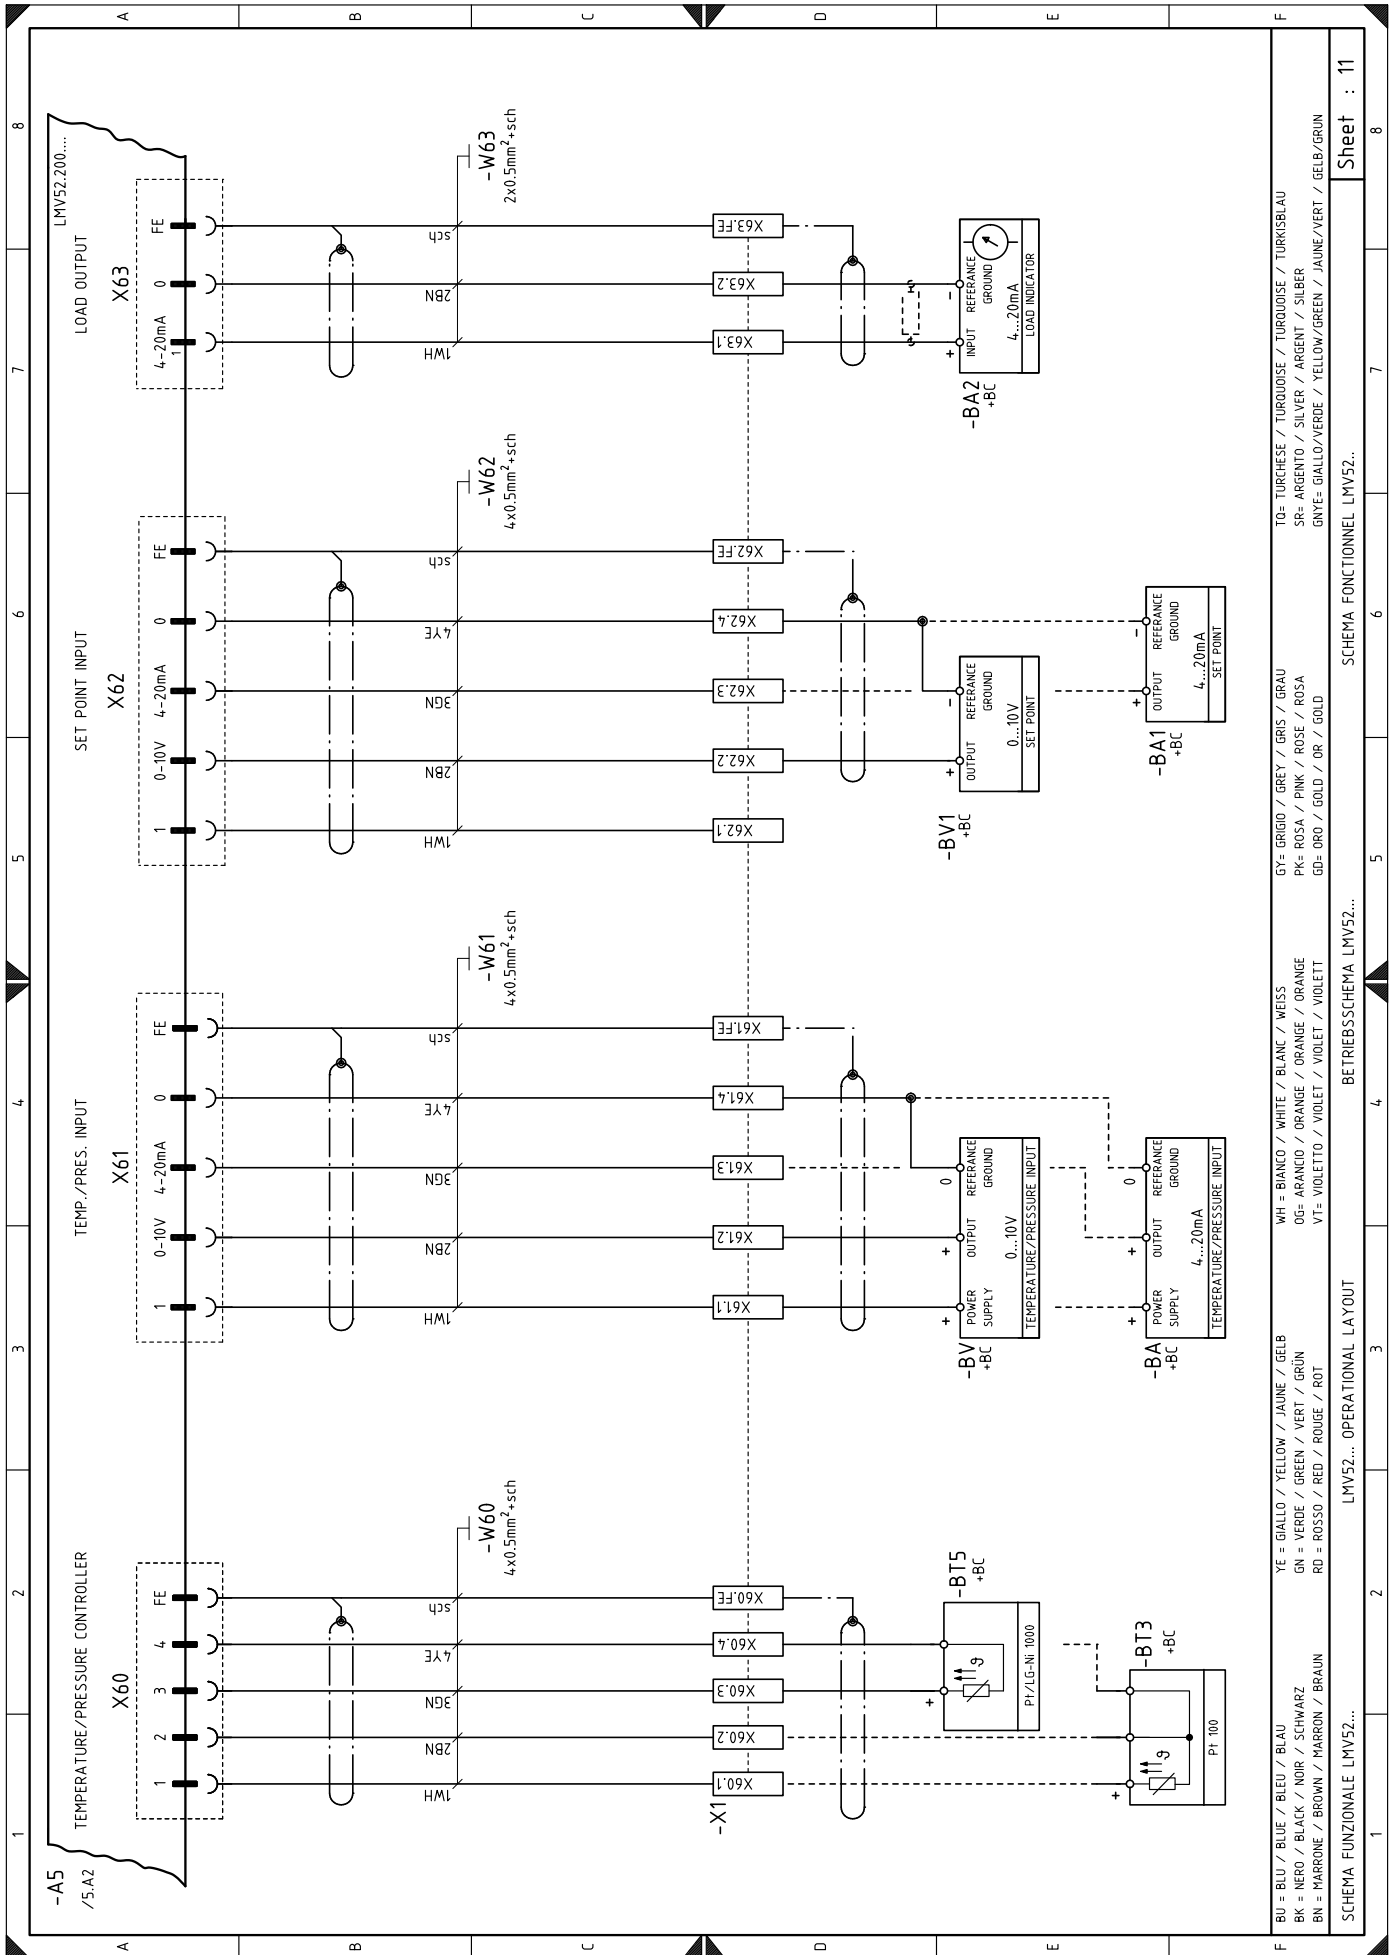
A B C D E F

LMV52.200....

LOAD OUTPUT
X63
4-20mA 1
0
FE

-W63
2x0.5mm$^2$+sch
sch
2BN
1WH
X63.FE
X63.2
X63.1

INPUT REFERANCE GROUND
4...20mA
LOAD INDICATOR
-BA2 +BC

SET POINT INPUT
X62
1
0-10V
4-20mA
0
FE

-W62
4x0.5mm$^2$+sch
sch
4YE
3GN
2BN
1WH
X62.FE
X62.4
X62.3
X62.2
X62.1

OUTPUT REFERANCE GROUND
0...10V
SET POINT
-BV1 +BC

OUTPUT REFERANCE GROUND
4...20mA
SET POINT
-BA1 +BC

TEMP./PRES. INPUT
X61
1
0-10V
4-20mA
0
FE

-W61
4x0.5mm$^2$+sch
sch
4YE
3GN
2BN
1WH
X61.FE
X61.4
X61.3
X61.2
X61.1

POWER SUPPLY
OUTPUT
REFERANCE GROUND
0...10V
TEMPERATURE/PRESSURE INPUT
-BV +BC

POWER SUPPLY
OUTPUT
REFERANCE GROUND
4...20mA
TEMPERATURE/PRESSURE INPUT
-BA +BC

TEMPERATURE/PRESSURE CONTROLLER
X60
1
2
3
4
FE

-W60
4x0.5mm$^2$+sch
sch
4YE
3GN
2BN
1WH
X60.FE
X60.4
X60.3
X60.2
X60.1
-X1

-BT5 +BC
Pt/LG-Ni 1000
-BT3 +BC
Pt 100

-A5
/5.A2

BU = BLU / BLUE / BLEU / BLAU
BK = NERO / BLACK / NOIR / SCHWARZ
BN = MARRONE / BROWN / MARRON / BRAUN
YE = GIALLO / YELLOW / JAUNE / GELB
GN = VERDE / GREEN / VERT / GRÜN
RD = ROSSO / RED / ROUGE / ROT
WH = BIANCO / WHITE / BLANC / WEISS
OG= ARANCIO / ORANGE / ORANGE / ORANGE
VT= VIOLETTO / VIOLET / VIOLET / VIOLETT
GY= GRIGIO / GREY / GRIS / GRAU
PK= ROSA / PINK / ROSE / ROSA
GD= ORO / GOLD / OR / GOLD
TQ= TURCHESE / TURQUOISE / TURQUOISE / TURKISBLAU
SR= ARGENTO / SILVER / ARGENT / SILBER
GNYE= GIALLO/VERDE / YELLOW/GREEN / JAUNE/VERT / GELB/GRUN

SCHEMA FUNZIONALE LMV52...
LMV52... OPERATIONAL LAYOUT
BETRIEBSSCHEMA LMV52...
SCHEMA FONCTIONNEL LMV52..
Sheet : 11

1 2 3 4 5 6 7 8